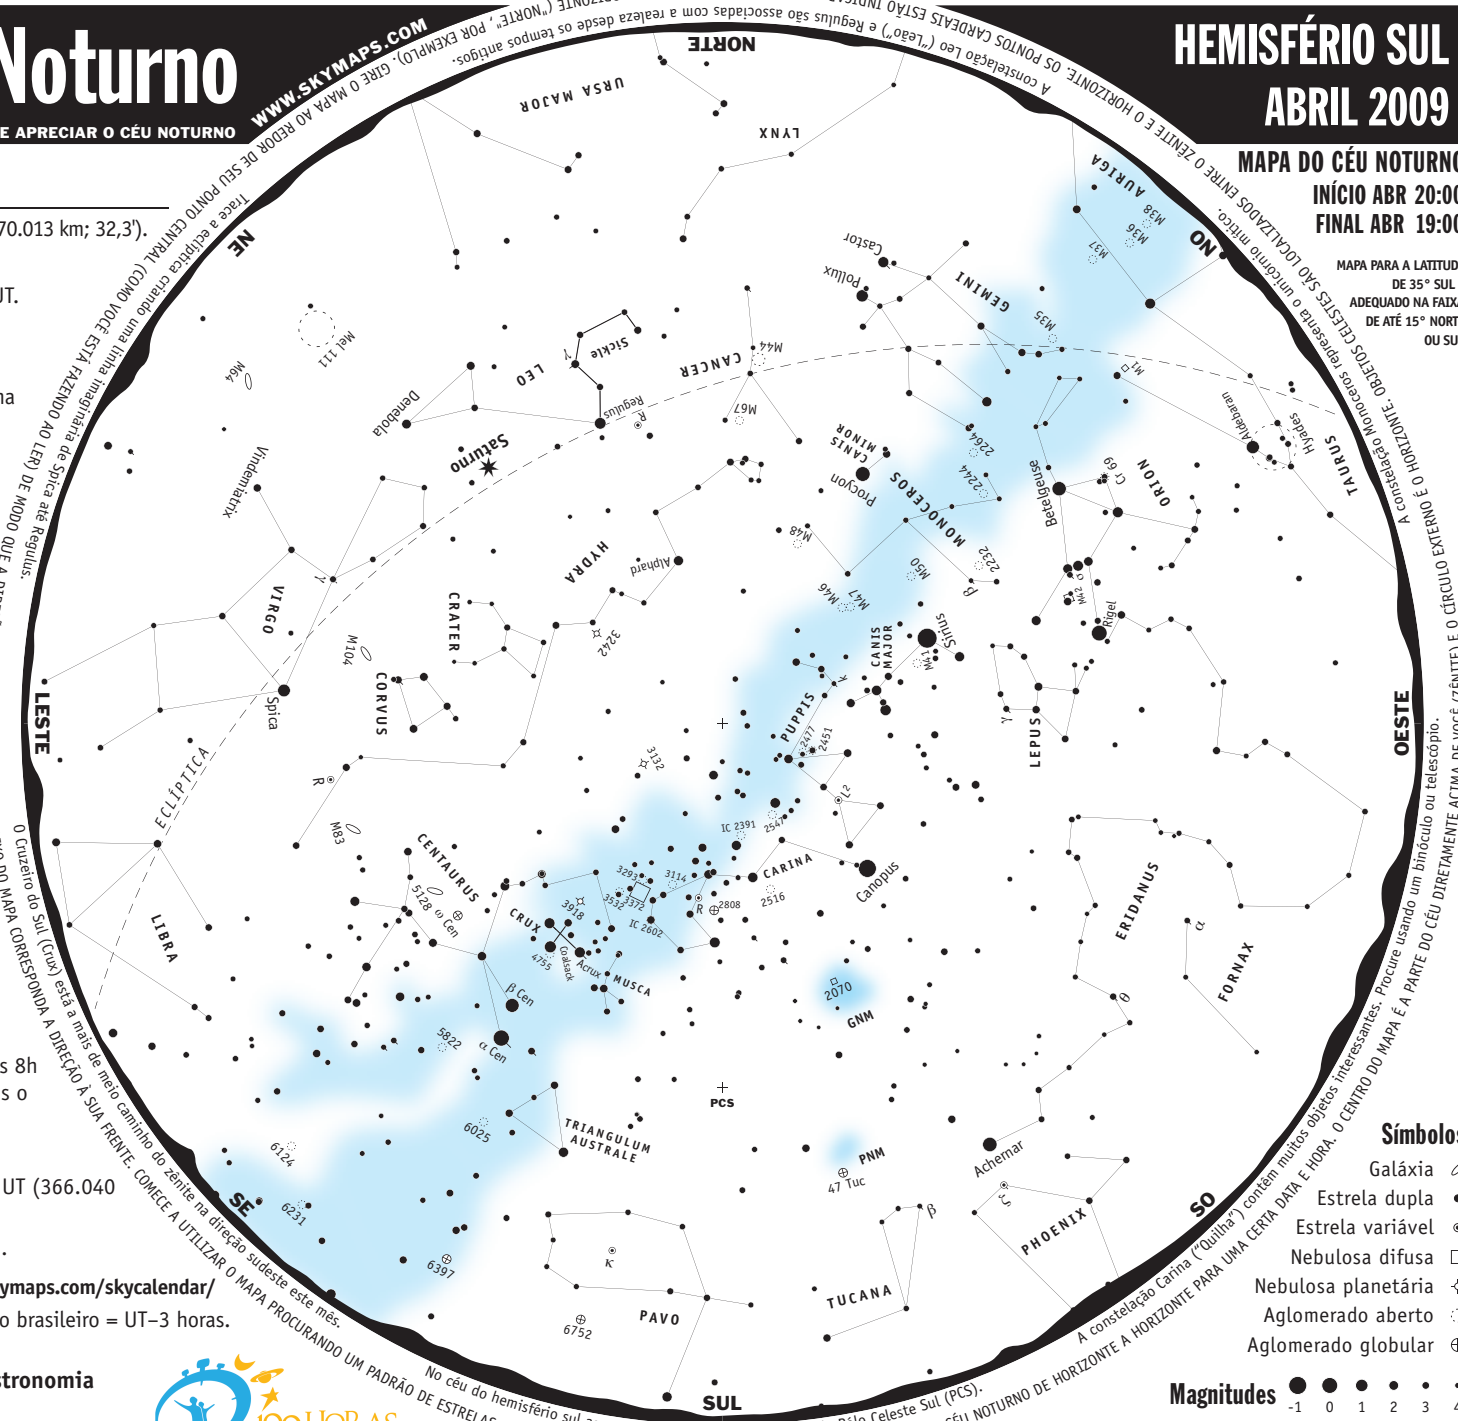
Noturno
E APRECIAR O CÉU NOTURNO
WWW.SKYMAPS.COM

HEMISFÉRIO SUL
ABRIL 2009
MAPA DO CÉU NOTURNO
INÍCIO ABR 20:00
FINAL ABR 19:00
MAPA PARA A LATITUDE DE 35° SUL
ADEQUADO NA FAIXA DE ATÉ 15° NORTE OU SUL

70.013 km; 32,3').
UT.
na
s 8h
s o
UT (366.040
ymaps.com/skycalendar/
o brasileiro = UT–3 horas.
tronomia

NORTE
SUL
LESTE
OESTE
NE
NO
SE
SO
PCS

Trace a eclíptica criando uma linha imaginária de Spica até Regulus.
GIRE O MAPA AO REDOR DE SEU PONTO CENTRAL (COMO VOCÊ ESTÁ FAZENDO AO LER) DE MODO QUE A PARTE
A constelação Leo ("Leão") e Regulus são associadas com a realeza desde os tempos antigos.
OS PONTOS CARDEAIS ESTÃO INDICADOS ENTRE O ZÊNITE E O HORIZONTE.
OBJETOS CELESTES SÃO LOCALIZADOS ENTRE O ZÊNITE E O HORIZONTE.
A constelação Monoceros representa o unicórnio mítico.
A constelação Carina ("Quilha") contém muitos objetos interessantes. Procure usando um binóculo ou telescópio.
O CENTRO DO MAPA É A PARTE DO CÉU DIRETAMENTE ACIMA DE VOCÊ (ZÊNITE) E O CÍRCULO EXTERNO É O HORIZONTE.
CÉU NOTURNO DE HORIZONTE A HORIZONTE PARA UMA CERTA DATA E HORA.
O Cruzeiro do Sul (Crux) está a mais de meio caminho do zênite na direção sudeste este mês.
DO MAPA CORRESPONDA À DIREÇÃO À SUA FRENTE. COMECE A UTILIZAR O MAPA PROCURANDO UM PADRÃO DE ESTRELAS
No céu do hemisfério sul
Pólo Celeste Sul (PCS).

URSA MAJOR
LYNX
AURIGA
M38
M36
M37
Castor
Pollux
GEMINI
M35
M1
CANCER
M44
Sickle
LEO
Regulus
Denebola
Mel 111
M64
Saturno
M67
CANIS MINOR
Procyon
2264
2244
Betelgeuse
Cr 69
ORION
TAURUS
Aldebaran
Hyades
MONOCEROS
Vindemiatrix
HYDRA
Alphard
M48
2232
M50
M46
M47
M42
Rigel
Sirius
M41
CANIS MAJOR
VIRGO
CRATER
3242
M104
CORVUS
Spica
LEPUS
PUPPIS
2477
2451
L2
3132
ECLÍPTICA
M83
CENTAURUS
IC 2391
2547
CARINA
Canopus
ERIDANUS
FORNAX
5128
ω Cen
3918
3293
3114
3532
3372
IC 2602
2808
2516
CRUX
Coalsack
Acrux
4755
MUSCA
β Cen
2070
GNM
LIBRA
5822
α Cen
TRIANGULUM AUSTRALE
6025
PNM
47 Tuc
Achernar
6124
6231
6397
PAVO
6752
TUCANA
PHOENIX

Símbolos
Galáxia
Estrela dupla
Estrela variável
Nebulosa difusa
Nebulosa planetária
Aglomerado aberto
Aglomerado globular
Magnitudes
-1 0 1 2 3 4
100 HORAS